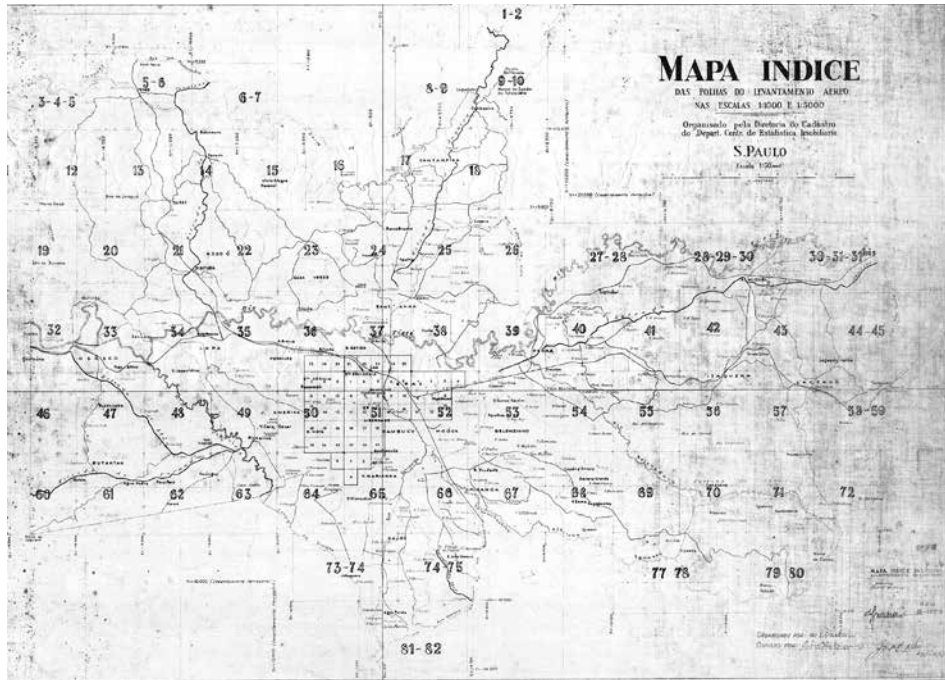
MAPA INDICE
DAS FOLHAS DO LEVANTAMENTO AEREO
NAS ESCALAS 1:1000 E 1:5000
Organisado pela Directoria do Cadastro do Depart. Centr. de Estatistica Imobiliaria
S. PAULO
Escala 1:20.000

1-2
3-4-5
5-6
6-7
8-9
9-10
12
13
14
15
16
17
18
19
20
21
22
23
24
25
26
27-28
28-29-30
30-31-31bis
32
33
34
35
36
37
38
39
40
41
42
43
44-45
46
47
48
49
50
51
52
53
54
55
56
57
58-59
60
61
62
63
64
65
66
67
68
69
70
71
72
73-74
74-75
77 78
79 80
81-82

SANTANA
PENHA
BUTANTAN
IPIRANGA
BELENZINHO
MOÓCA
CAMBUCY
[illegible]